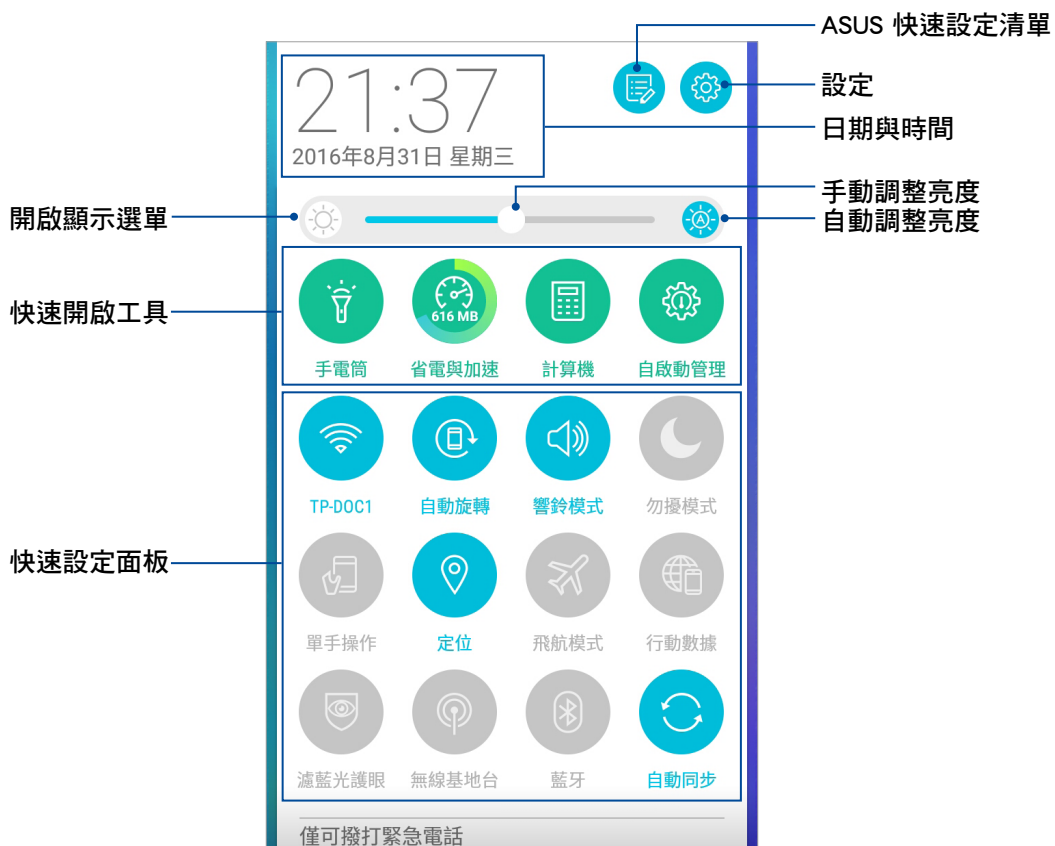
ASUS 快速設定清單

設定

21:37
2016年8月31日 星期三

日期與時間

手動調整亮度

開啟顯示選單

自動調整亮度

快速開啟工具

616 MB

手電筒
省電與加速
計算機
自啟動管理

TP-DOC1
自動旋轉
響鈴模式
勿擾模式

快速設定面板

單手操作
定位
飛航模式
行動數據

濾藍光護眼
無線基地台
藍牙
自動同步

僅可撥打緊急電話